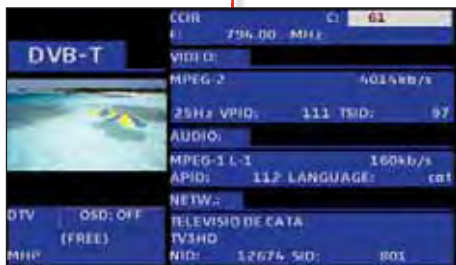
DVB-T

CCIR
C: 61
F: 794.00 MHz

VIDEO:
MPEG-2
4014kb/s
25Hz VPID: 111 TSID: 97

AUDIO:
MPEG-1 L-1
160kb/s
APID: 112 LANGUAGE: cat

NETW.:
TELEVISIO DE CATA
TV3HD
NID: 12674 SID: 801

DTV
OSD: OFF
(FREE)
MHP